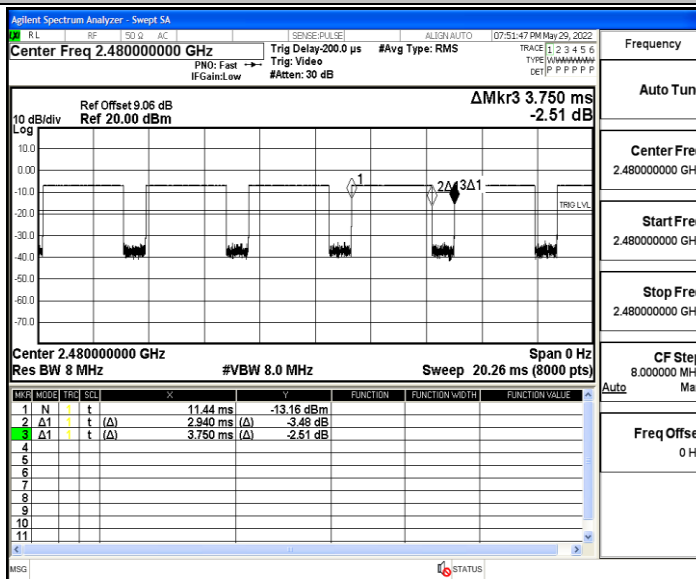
Agilent Spectrum Analyzer - Swept SA

RL RF 50 Ω AC SENSE:PULSE ALIGN AUTO 07:51:47 PM May 29, 2022

Center Freq 2.480000000 GHz

PNO: Fast IFGain:Low

Trig Delay-200.0 µs Trig: Video #Atten: 30 dB

#Avg Type: RMS

TRACE 1 2 3 4 5 6 TYPE WWWWWW DET P P P P P P

Frequency

Ref Offset 9.06 dB
10 dB/div Ref 20.00 dBm
Log

ΔMkr3 3.750 ms
-2.51 dB

10.0
0.00
-10.0
-20.0
-30.0
-40.0
-50.0
-60.0
-70.0

1
2Δ1 3Δ1
TRIG LVL

Center 2.480000000 GHz
Res BW 8 MHz
#VBW 8.0 MHz
Span 0 Hz
Sweep 20.26 ms (8000 pts)

| MKR | MODE | TRC | SCL | X | Y | FUNCTION | FUNCTION WIDTH | FUNCTION VALUE |
|---|---|---|---|---|---|---|---|---|
| 1 | N | 1 | t | 11.44 ms | -13.16 dBm | | | |
| 2 | Δ1 | 1 | t (Δ) | 2.940 ms (Δ) | -3.48 dB | | | |
| 3 | Δ1 | 1 | t (Δ) | 3.750 ms (Δ) | -2.51 dB | | | |
| 4 | | | | | | | | |
| 5 | | | | | | | | |
| 6 | | | | | | | | |
| 7 | | | | | | | | |
| 8 | | | | | | | | |
| 9 | | | | | | | | |
| 10 | | | | | | | | |
| 11 | | | | | | | | |

Auto Tun

Center Fre
2.480000000 GH

Start Fre
2.480000000 GH

Stop Fre
2.480000000 GH

CF Step
8.000000 MH
Auto Ma

Freq Offse
0 H

MSG STATUS